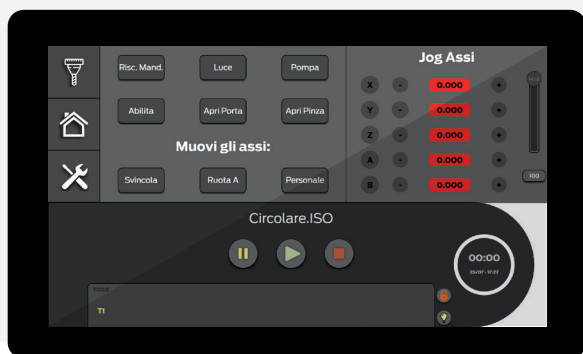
Risc. Mand.

Luce

Pompa

Abilita

Apri Porta

Apri Pinza

Muovi gli assi:

Svincola

Ruota A

Personale

Jog Assi

X - 0.000 +

Y - 0.000 +

Z - 0.000 +

A - 0.000 +

B - 0.000 +

100

Circolare.ISO

00:00

TOOLS

T1